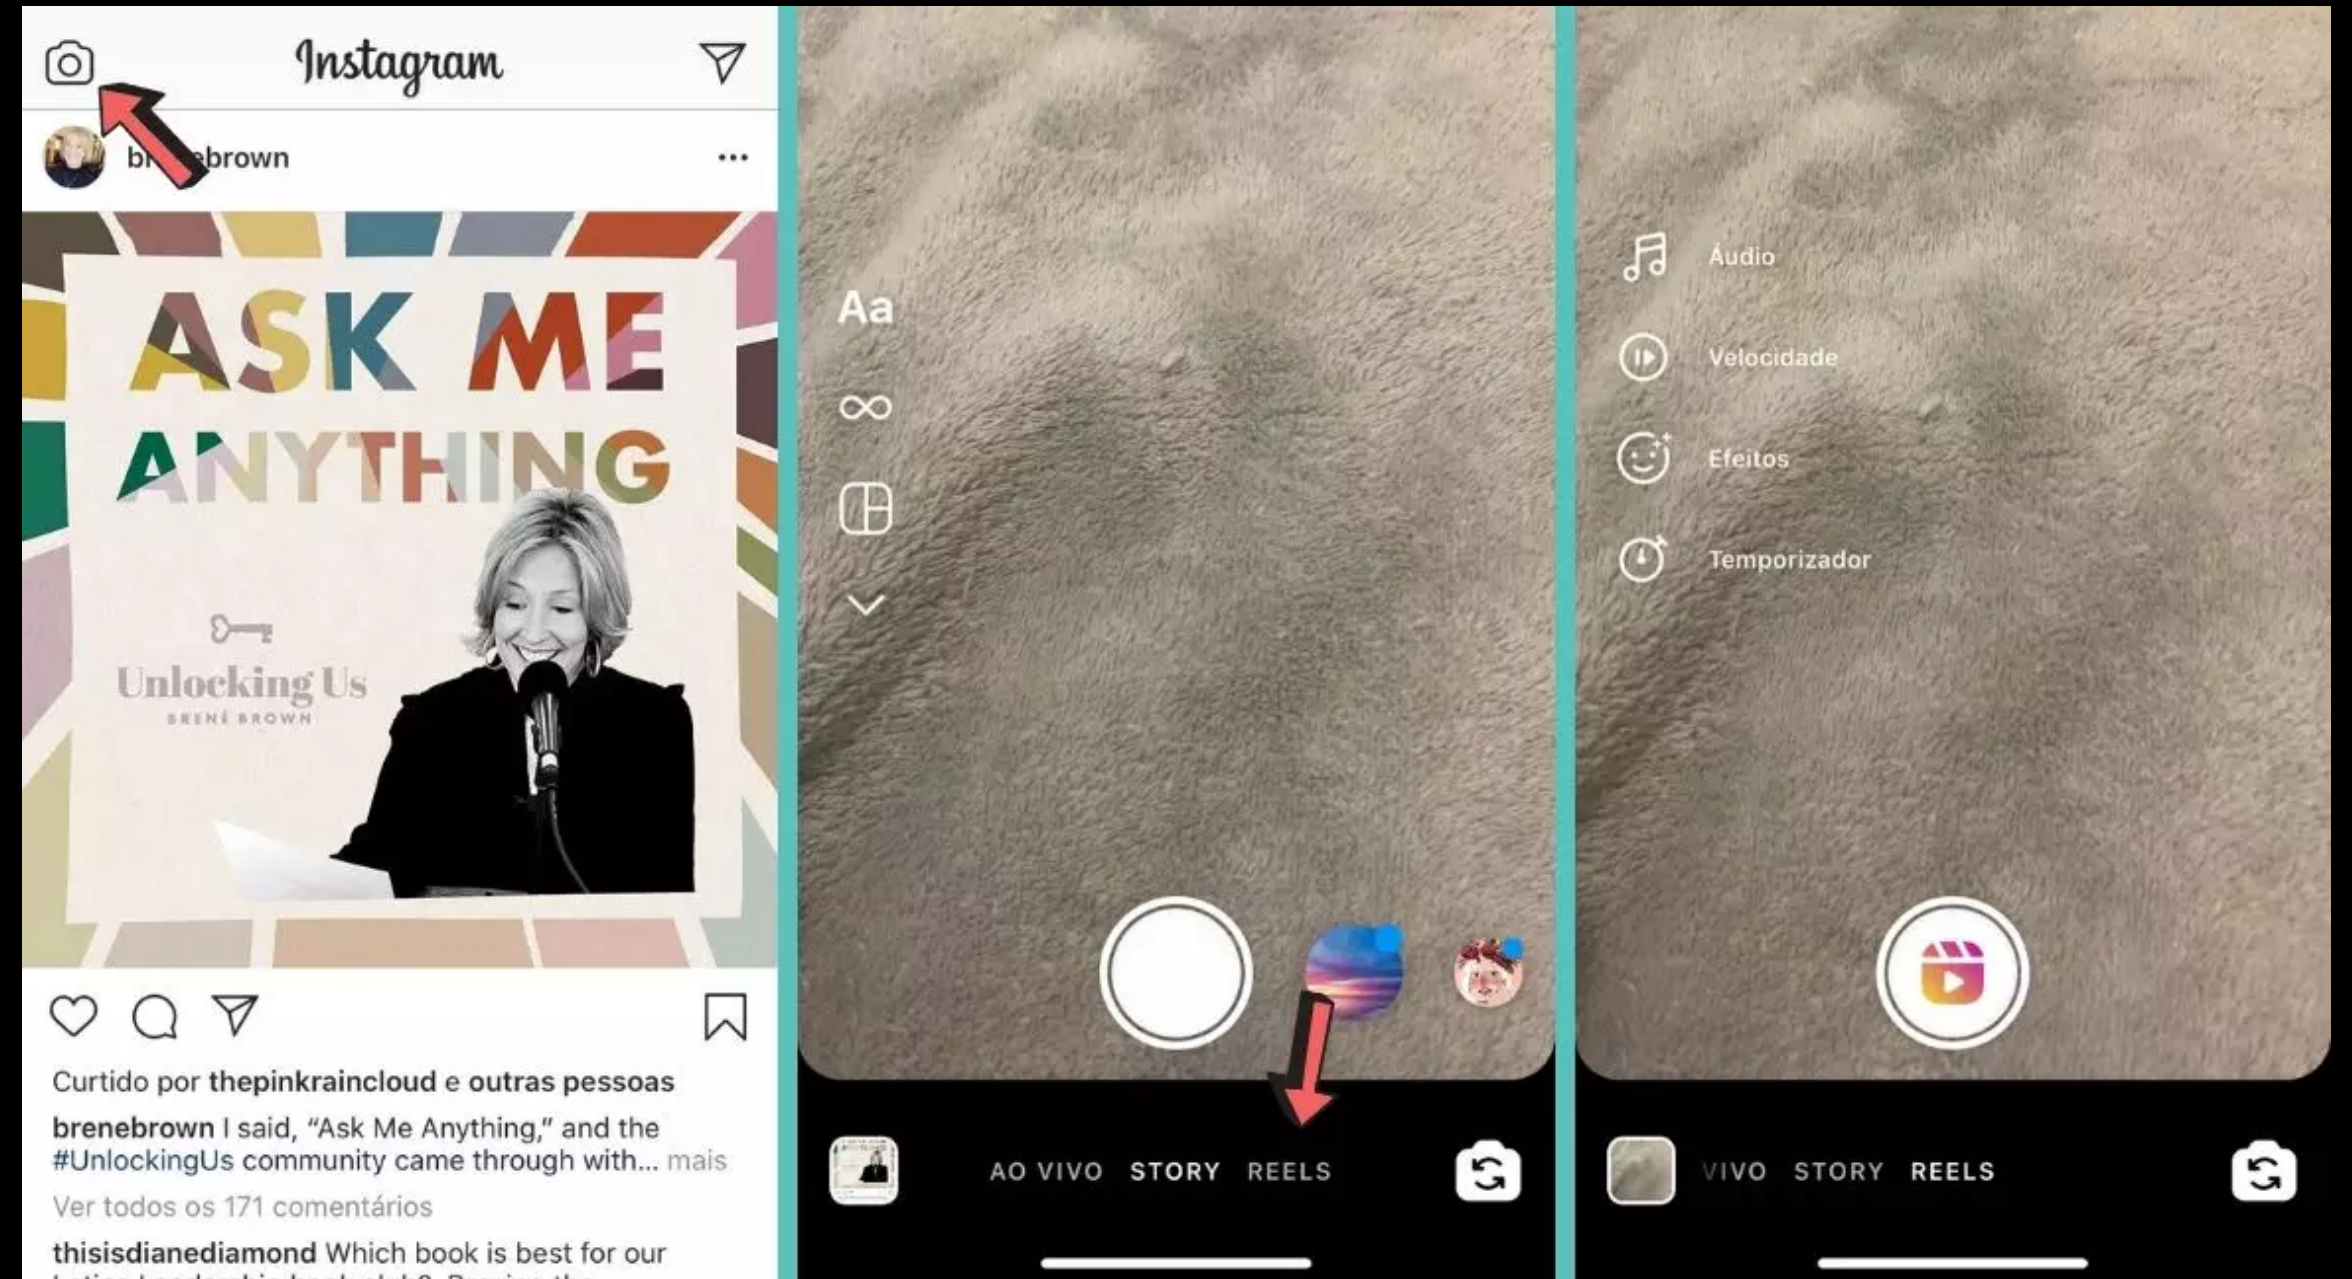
Instagram

br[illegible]ebrown ...

ASK ME ANYTHING

Unlocking Us
BRENÉ BROWN

Curtido por thepinkraincloud e outras pessoas

brenebrown I said, "Ask Me Anything," and the #UnlockingUs community came through with... mais

Ver todos os 171 comentários

thisisdianediamond Which book is best for our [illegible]

Aa

AO VIVO STORY REELS

Áudio

Velocidade

Efeitos

Temporizador

VIVO STORY REELS